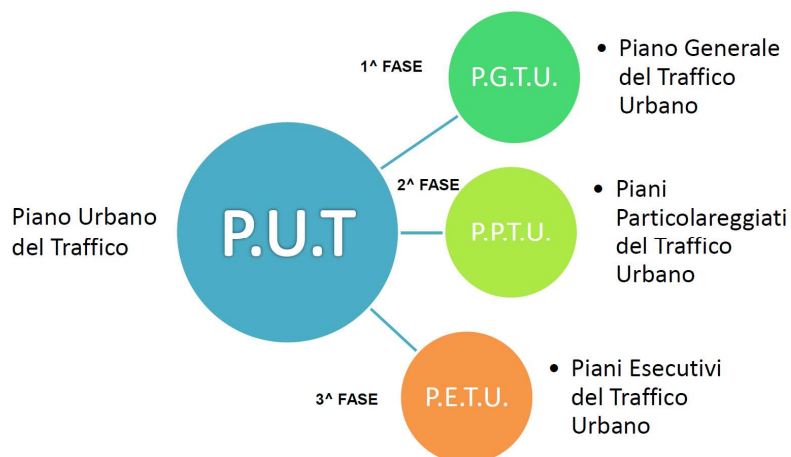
Piano Urbano del Traffico

P.U.T

1^ FASE

P.G.T.U.

• Piano Generale del Traffico Urbano

2^ FASE

P.P.T.U.

• Piani Particolareggiati del Traffico Urbano

3^ FASE

P.E.T.U.

• Piani Esecutivi del Traffico Urbano